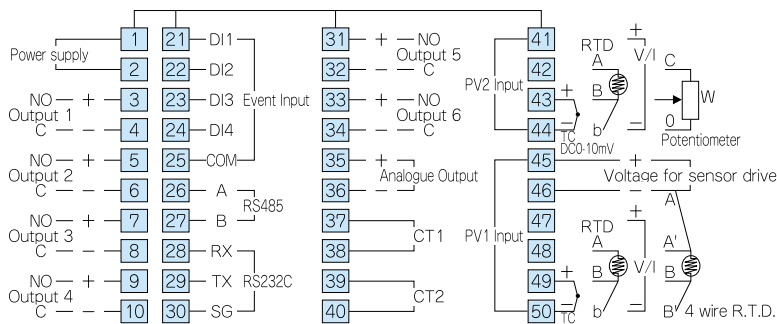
Power supply
1
2
NO + 3
Output 1
C − 4
NO + 5
Output 2
C − 6
NO + 7
Output 3
C − 8
NO + 9
Output 4
C − 10

21 DI1
22 DI2
23 DI3
24 DI4
Event Input
25 COM
26 A
27 B
RS485
28 RX
29 TX
30 SG
RS232C

31 + NO
Output 5
32 − C
33 + NO
Output 6
34 − C
35 +
Analogue Output
36 −
37
38
CT1
39
40
CT2

41
42
PV2 Input
43
44
RTD
A
B
b
+
V/I
−
+
TC
DC0-10mV
C
W
0
Potentiometer
45
46
+
Voltage for sensor drive
−
47
48
PV1 Input
49
50
RTD
A
B
b
+
V/I
−
+
TC
A
A'
B
B' 4 wire R.T.D.